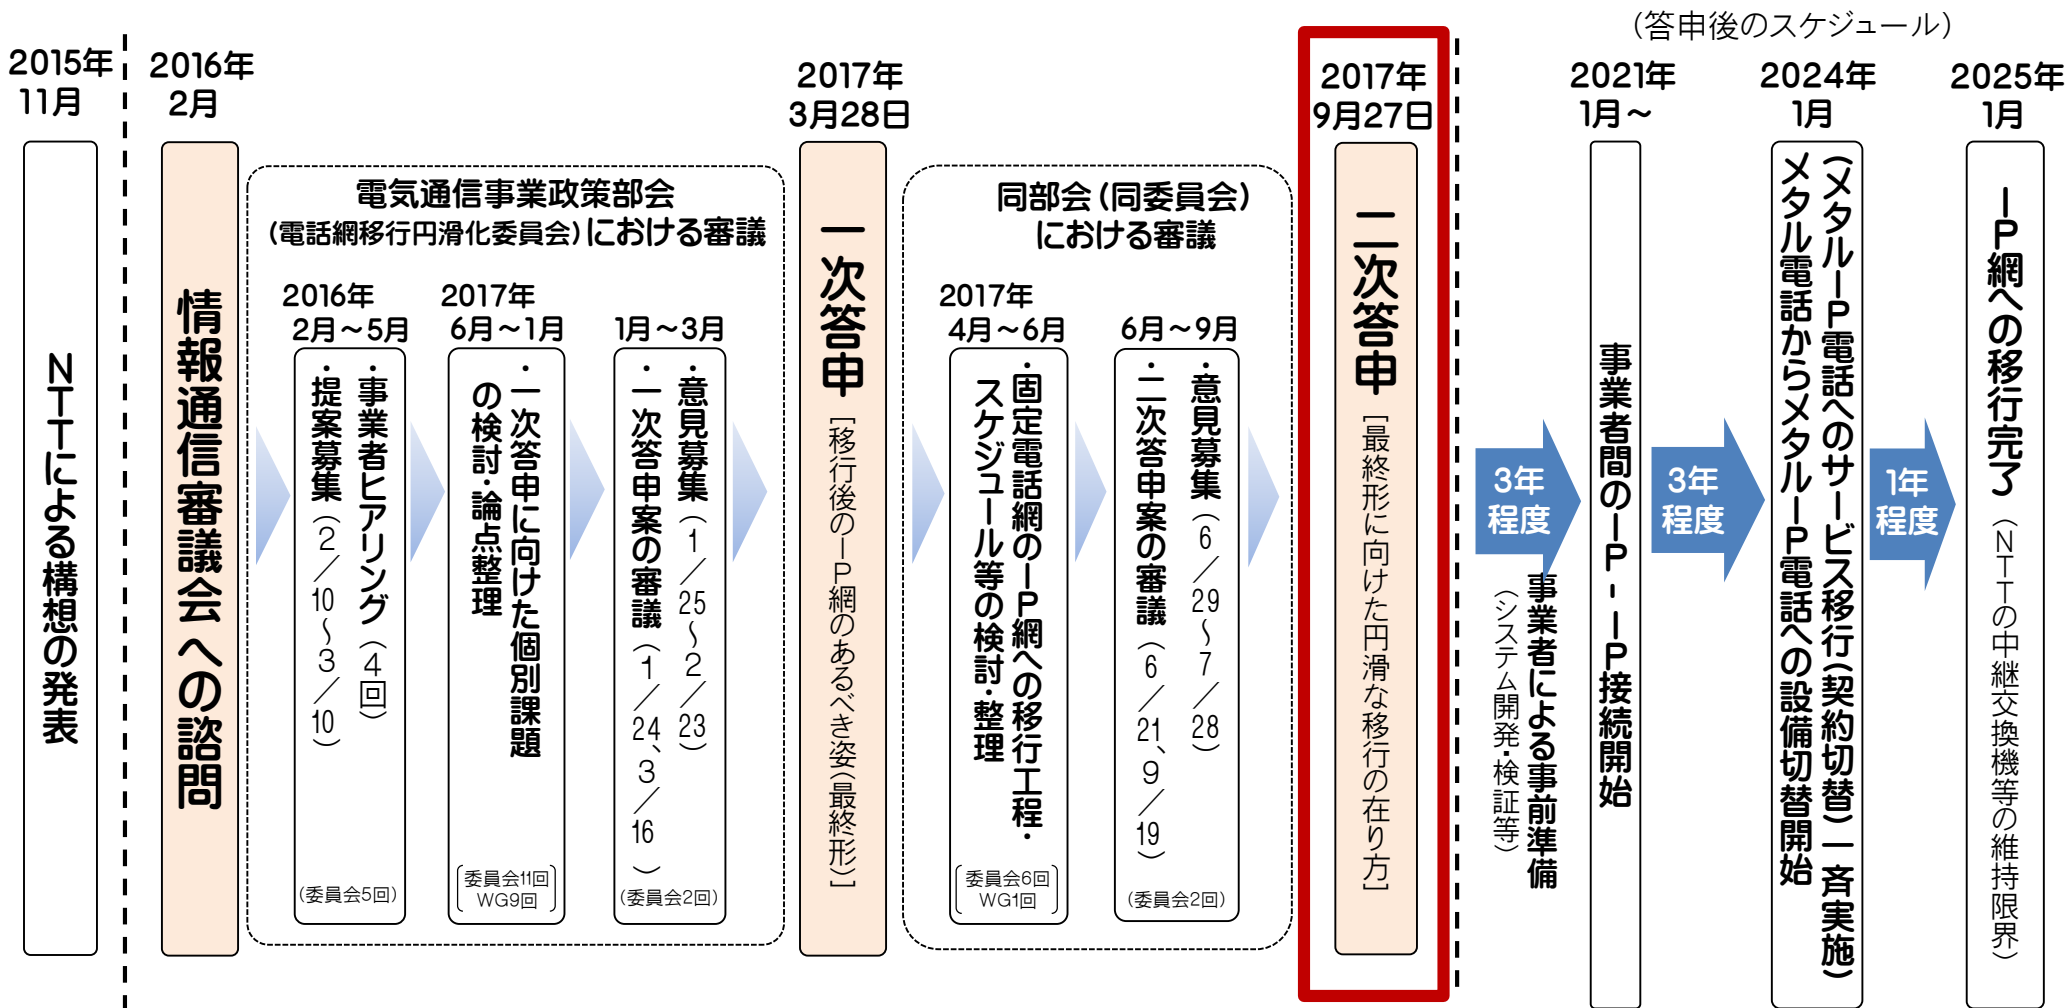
（答申後のスケジュール）

2015年11月
NTTによる構想の発表

2016年2月
情報通信審議会への諮問

電気通信事業政策部会（電話網移行円滑化委員会）における審議

2016年2月～5月
・事業者ヒアリング（4回）
・提案募集（2／10～3／10）
（委員会5回）

2017年6月～1月
・一次答申に向けた個別課題の検討・論点整理
［委員会11回 WG9回］

1月～3月
・意見募集（1／25～2／23）
・一次答申案の審議（1／24、3／16）
（委員会2回）

2017年3月28日
一次答申
［移行後のIP網のあるべき姿（最終形）］

同部会（同委員会）における審議

2017年4月～6月
・固定電話網のIP網への移行工程・スケジュール等の検討・整理
［委員会6回 WG1回］

6月～9月
・意見募集（6／29～7／28）
・二次答申案の審議（6／21、9／19）
（委員会2回）

2017年9月27日
二次答申
［最終形に向けた円滑な移行の在り方］

3年程度
事業者による事前準備
（システム開発・検証等）

2021年1月～
事業者間のIP－IP接続開始

3年程度

2024年1月
（メタルIP電話へのサービス移行（契約切替）一斉実施）
メタル電話からメタルIP電話への設備切替開始

1年程度

2025年1月
IP網への移行完了
（NTTの中継交換機等の維持限界）